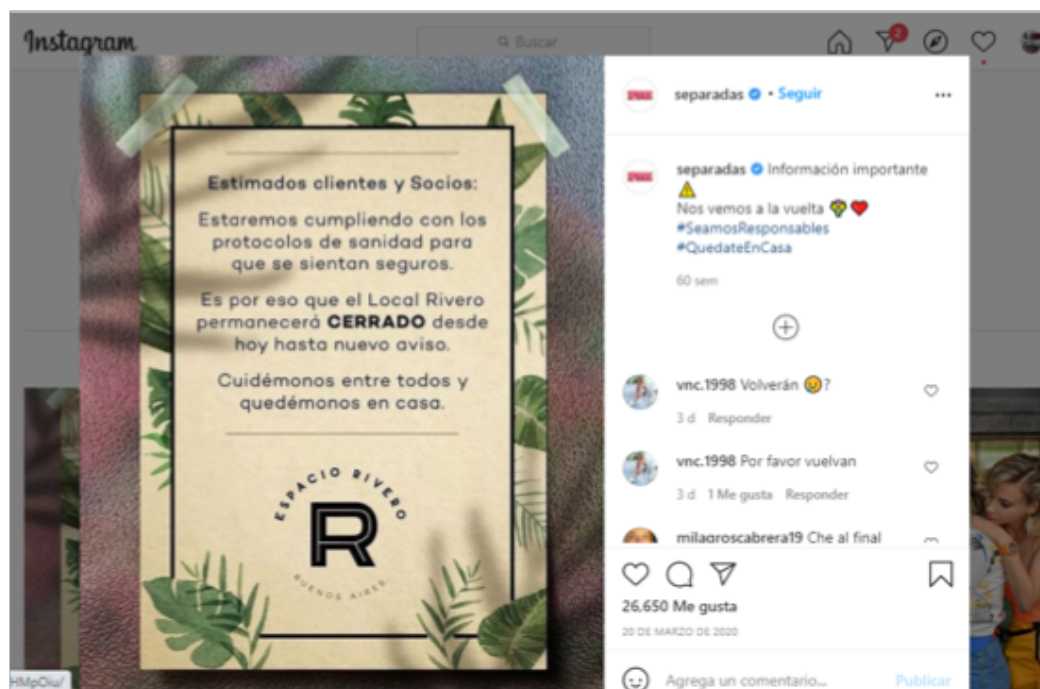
Instagram

Buscar

2

Estimados clientes y Socios:

Estaremos cumpliendo con los protocolos de sanidad para que se sientan seguros.

Es por eso que el Local Rivero permanecerá **CERRADO** desde hoy hasta nuevo aviso.

Cuidémonos entre todos y quedémonos en casa.

ESPACIO RIVERO

R

BUENOS AIRES

separadas • Seguir

separadas Información importante ⚠️
Nos vemos a la vuelta 🌳❤️
#SeamosResponsables
#QuedateEnCasa

60 sem

vnc.1998 Volverán 😢?
3 d Responder

vnc.1998 Por favor vuelvan
3 d 1 Me gusta Responder

milagroscabrera19 Che al final

26,650 Me gusta

20 DE MARZO DE 2020

Agrega un comentario...

Publicar

HMpOiu/